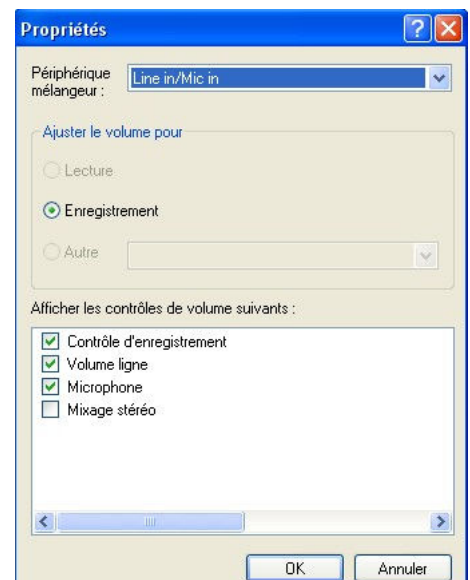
Propriétés

Périphérique mélangeur : Line in/Mic in

Ajuster le volume pour

Lecture

Enregistrement

Autre

Afficher les contrôles de volume suivants :

Contrôle d'enregistrement
Volume ligne
Microphone
Mixage stéréo

OK
Annuler